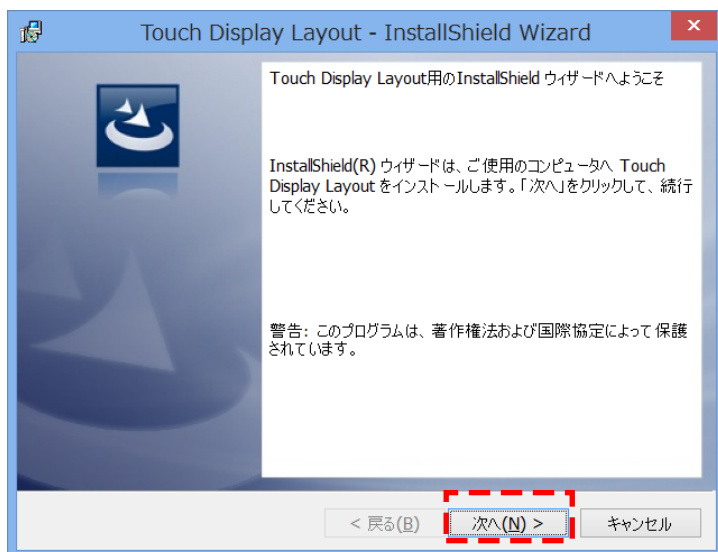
Touch Display Layout - InstallShield Wizard

Touch Display Layout用のInstallShield ウィザードへようこそ

InstallShield(R) ウィザードは、ご使用のコンピュータへ Touch Display Layout をインストールします。「次へ」をクリックして、続行してください。

警告: このプログラムは、著作権法および国際協定によって保護されています。

< 戻る(B)

次へ(N) >

キャンセル